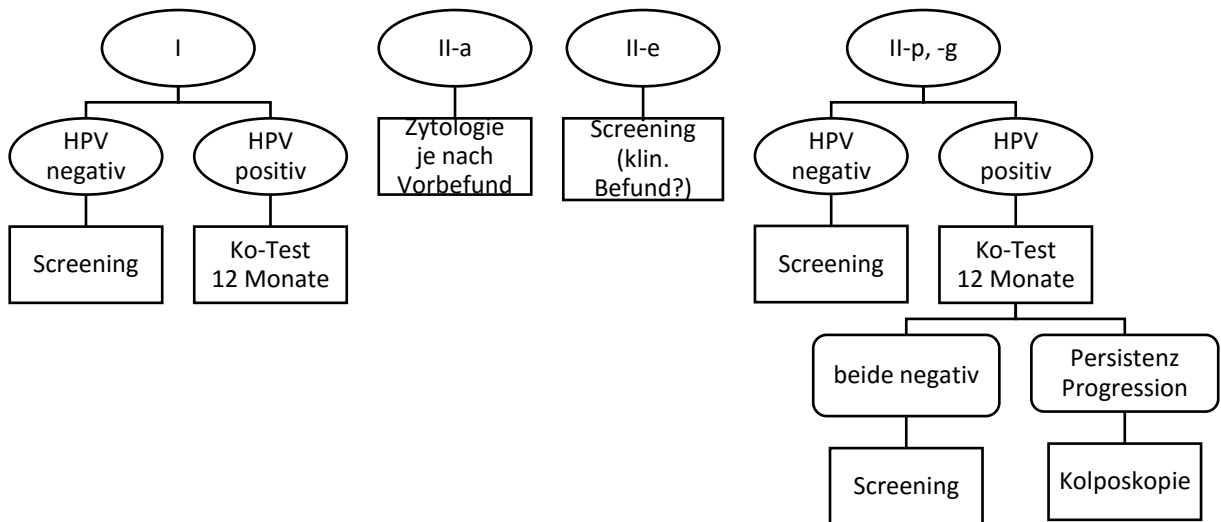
I

HPV negativ

HPV positiv

Screening

Ko-Test 12 Monate

II-a

Zytologie je nach Vorbefund

II-e

Screening (klin. Befund?)

II-p, -g

HPV negativ

HPV positiv

Screening

Ko-Test 12 Monate

beide negativ

Persistenz Progression

Screening

Kolposkopie